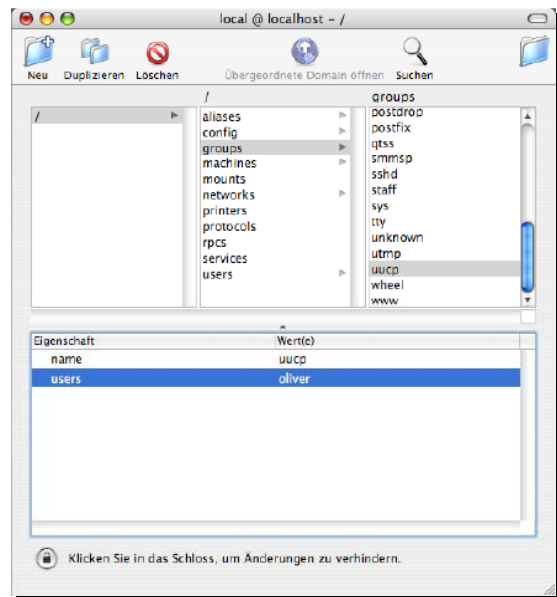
local @ localhost - /

Neu Duplizieren Löschen Übergeordnete Domain öffnen Suchen

/

/

aliases
config
groups
machines
mounts
networks
printers
protocols
rpcs
services
users

groups

postdrop
postfix
qtss
smmsp
sshd
staff
sys
tty
unknown
utmp
uucp
wheel
www

| Eigenschaft | Wert(e) |
|---|---|
| name | uucp |
| users | oliver |

Klicken Sie in das Schloss, um Änderungen zu verhindern.